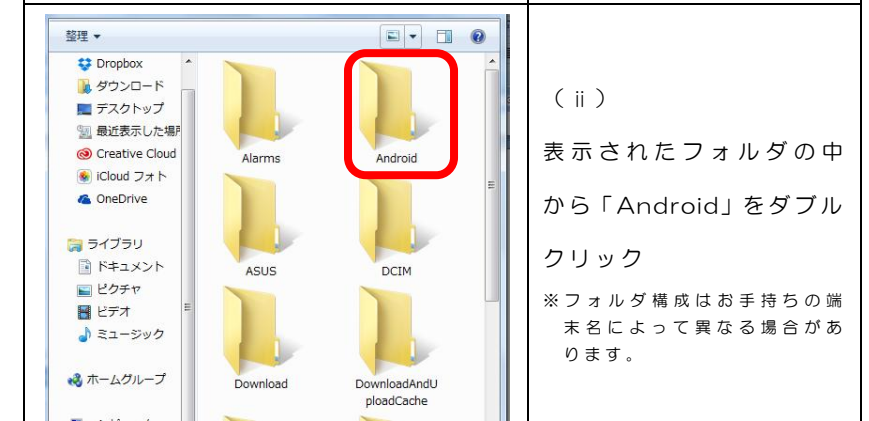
整理 ▾

Dropbox
ダウンロード
デスクトップ
最近表示した場所
Creative Cloud
iCloud フォト
OneDrive

ライブラリ
ドキュメント
ピクチャ
ビデオ
ミュージック

ホームグループ

Alarms
Android
ASUS
DCIM
Download
DownloadAndUploadCache

（ⅱ）

表示されたフォルダの中から「Android」をダブルクリック

※フォルダ構成はお手持ちの端末名によって異なる場合があります。